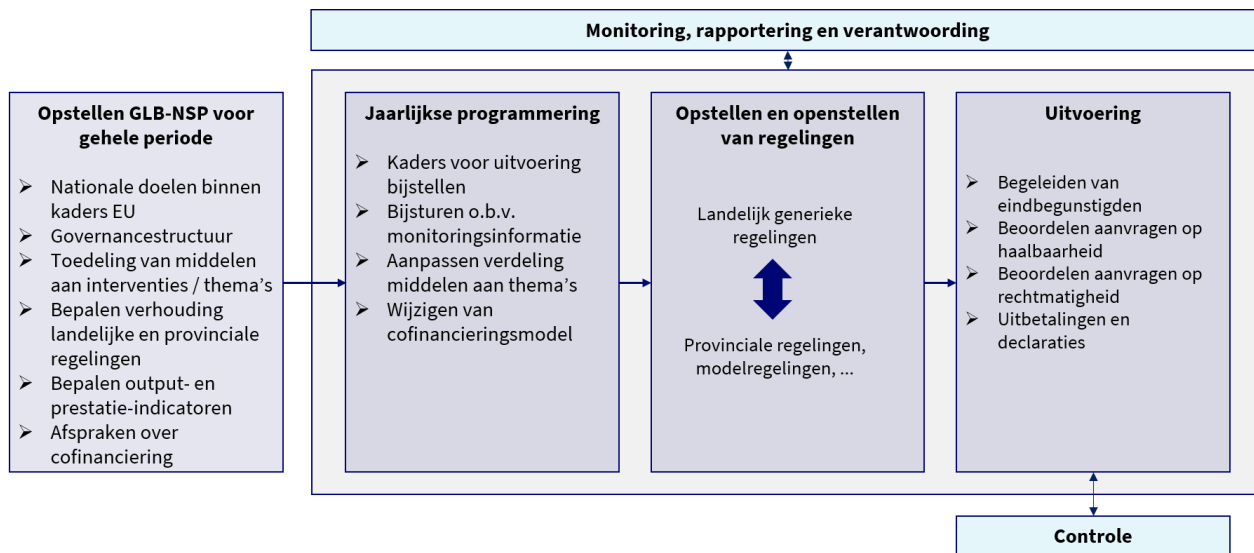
Monitoring, rapportering en verantwoording

Opstellen GLB-NSP voor gehele periode

- Nationale doelen binnen kaders EU
- Governancestructuur
- Toedeling van middelen aan interventies / thema's
- Bepalen verhouding landelijke en provinciale regelingen
- Bepalen output- en prestatie-indicatoren
- Afspraken over cofinanciering

Jaarlijkse programmering

- Kaders voor uitvoering bijstellen
- Bijsturen o.b.v. monitoringsinformatie
- Aanpassen verdeling middelen aan thema's
- Wijzigen van cofinancieringsmodel

Opstellen en openstellen van regelingen

Landelijk generieke regelingen

Provinciale regelingen, modelregelingen, ...

Uitvoering

- Begeleiden van eindbegunstigden
- Beoordelen aanvragen op haalbaarheid
- Beoordelen aanvragen op rechtmatigheid
- Uitbetalingen en declaraties

Controle